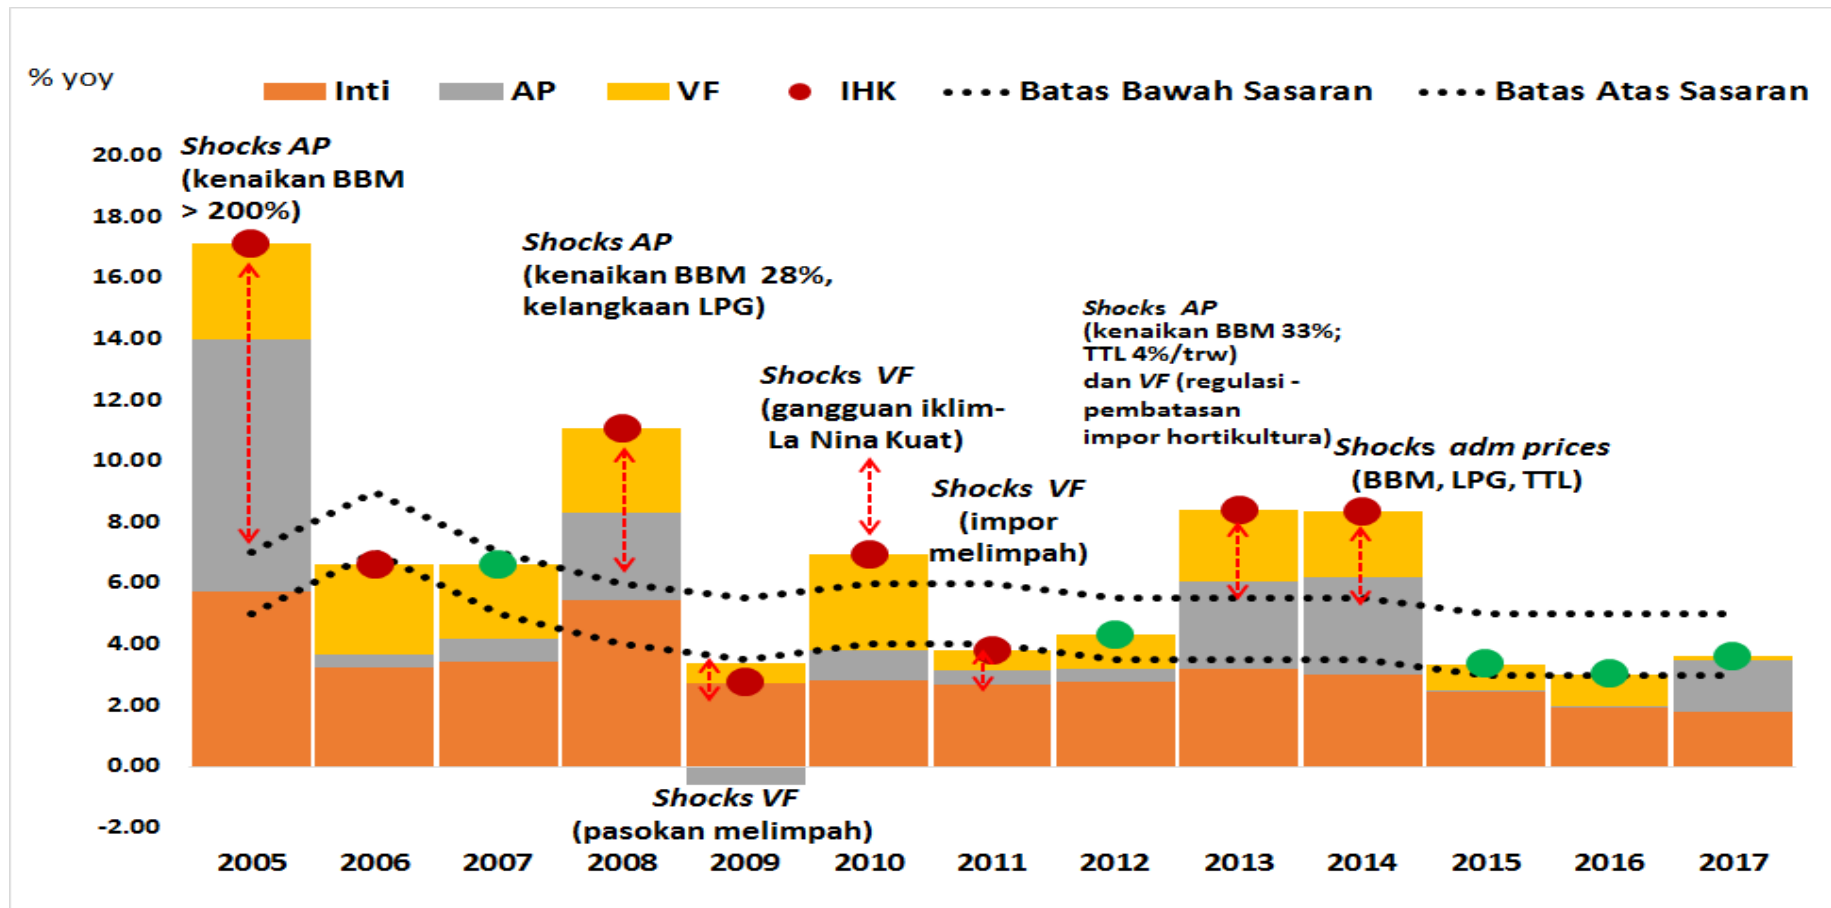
% yoy

Inti AP VF IHK Batas Bawah Sasaran Batas Atas Sasaran

20.00
18.00
16.00
14.00
12.00
10.00
8.00
6.00
4.00
2.00
0.00
-2.00

Shocks AP (kenaikan BBM > 200%)

Shocks AP (kenaikan BBM 28%, kelangkaan LPG)

Shocks VF (gangguan iklim- La Nina Kuat)

Shocks AP (kenaikan BBM 33%; TTL 4%/trw) dan VF (regulasi - pembatasan impor hortikultura)

Shocks VF (impor melimpah)

Shocks adm prices (BBM, LPG, TTL)

Shocks VF (pasokan melimpah)

2005 2006 2007 2008 2009 2010 2011 2012 2013 2014 2015 2016 2017